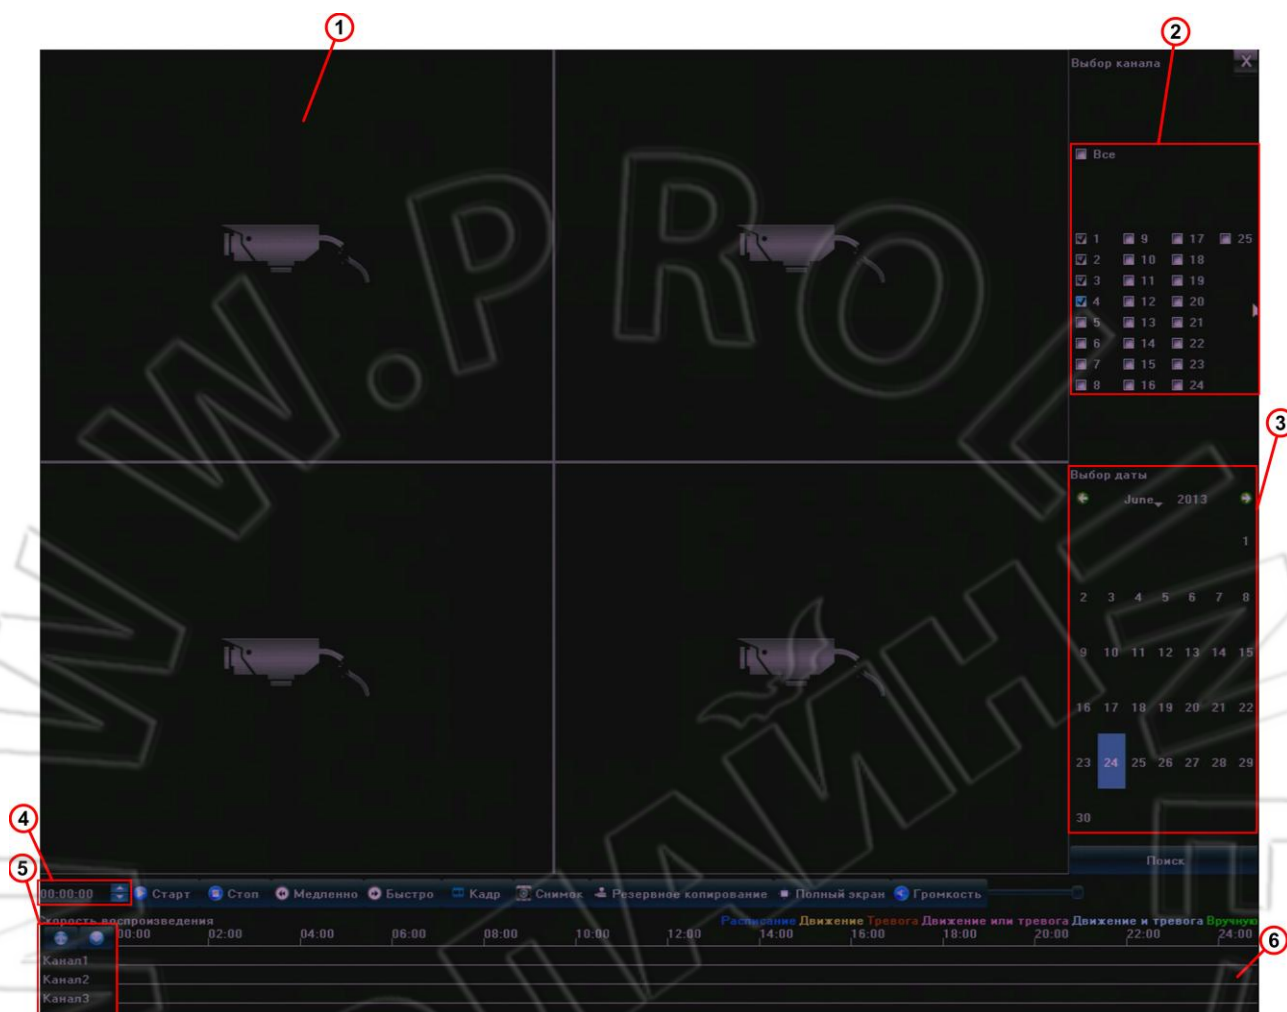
1

2

Выбор канала
X

Все

1 9 17 25
2 10 18
3 11 19
4 12 20
5 13 21
6 14 22
7 15 23
8 16 24

3

Выбор даты
June 2013

| | | | | | | |
|---|---|---|---|---|---|---|
| | | | | | | 1 |
| 2 | 3 | 4 | 5 | 6 | 7 | 8 |
| 9 | 10 | 11 | 12 | 13 | 14 | 15 |
| 16 | 17 | 18 | 19 | 20 | 21 | 22 |
| 23 | 24 | 25 | 26 | 27 | 28 | 29 |
| 30 | | | | | | |

Поиск

4

5

00:00:00 Старт Стоп Медленно Быстро Кадр Снимок Резервное копирование Полный экран Громкость

Скорость воспроизведения

Расписание Движение Тревога Движение или тревога Движение и тревога Вручную

00:00 02:00 04:00 06:00 08:00 10:00 12:00 14:00 16:00 18:00 20:00 22:00 24:00

Канал1
Канал2
Канал3

6